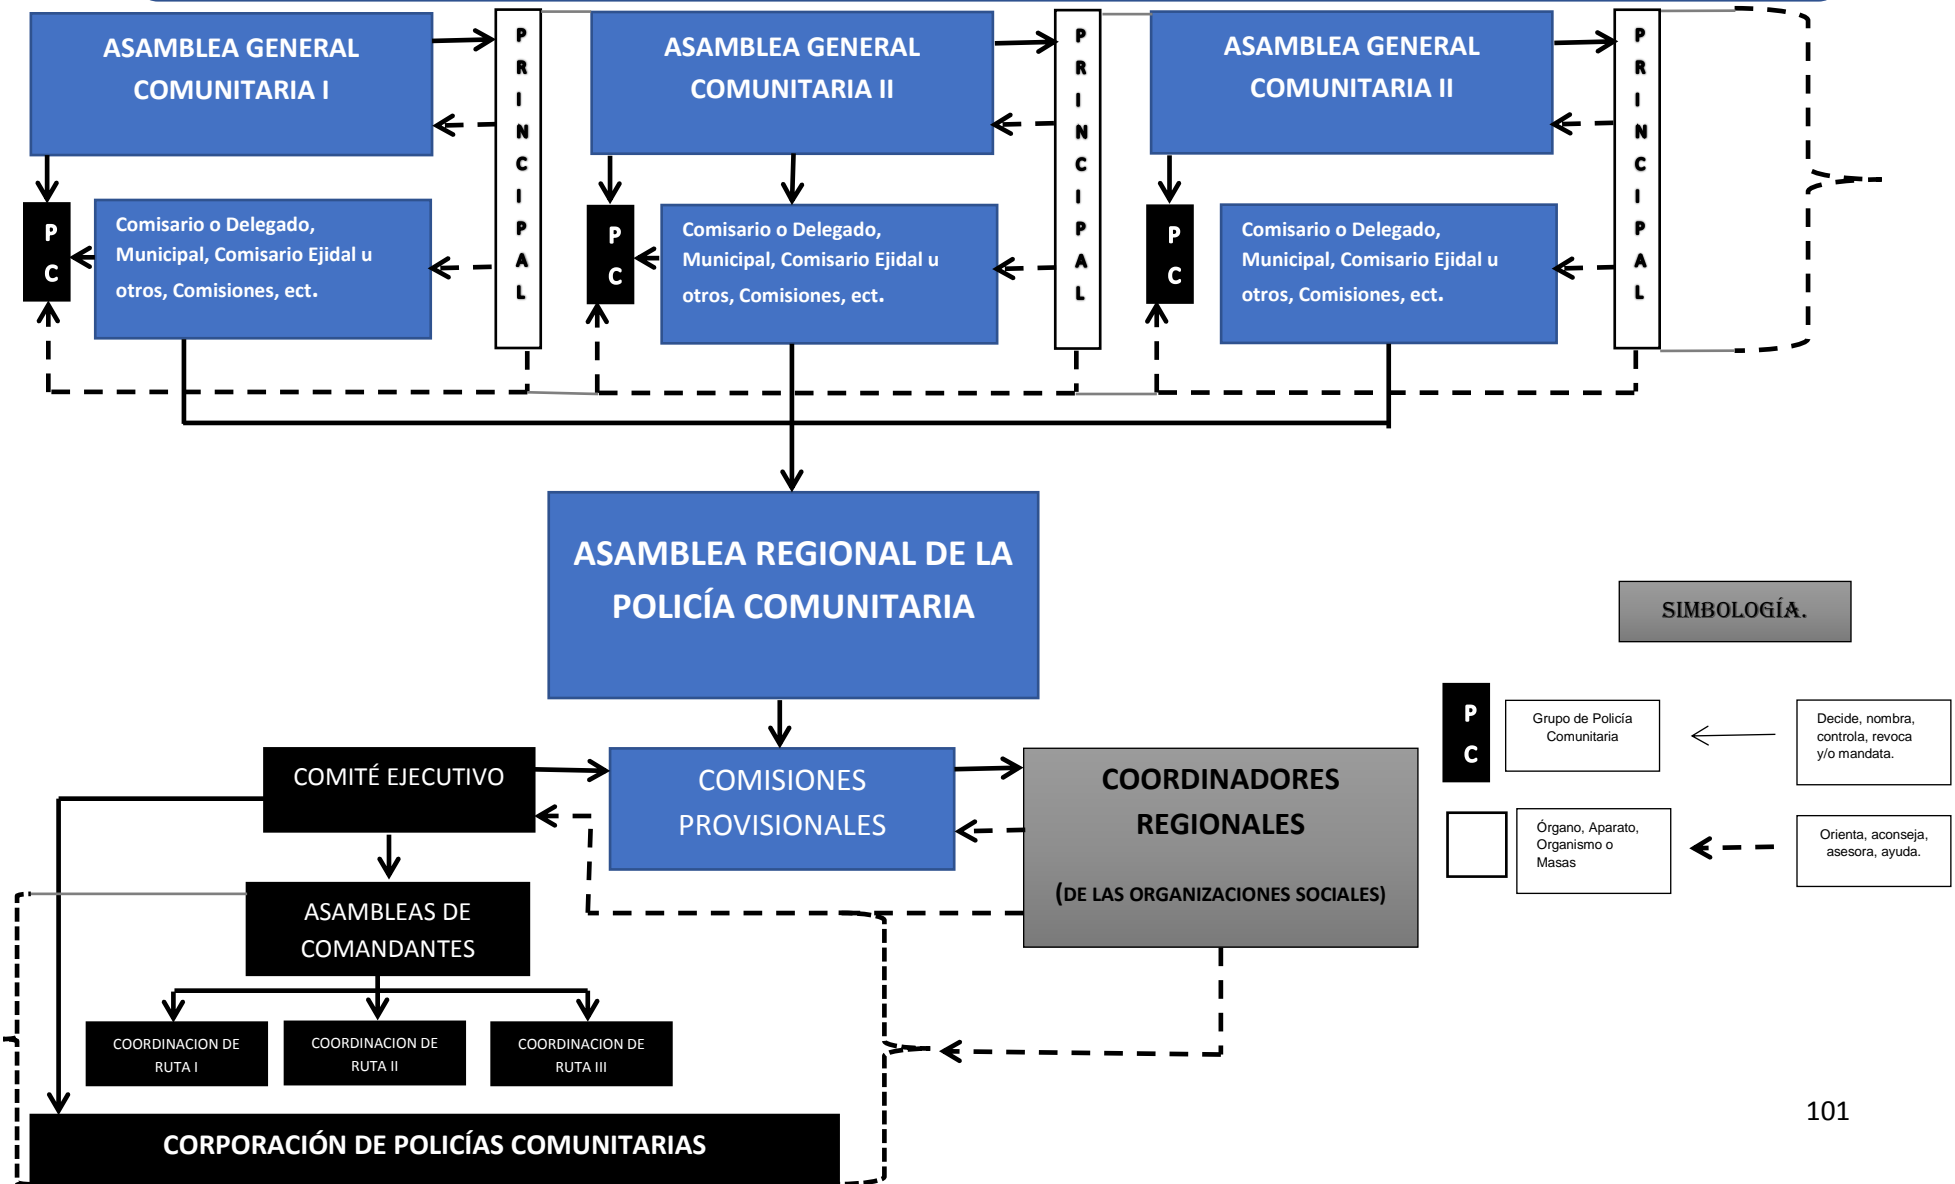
ASAMBLEA GENERAL COMUNITARIA I

PRINCIPAL

ASAMBLEA GENERAL COMUNITARIA II

PRINCIPAL

ASAMBLEA GENERAL COMUNITARIA II

PRINCIPAL

P C

Comisario o Delegado, Municipal, Comisario Ejidal u otros, Comisiones, ect.

P C

Comisario o Delegado, Municipal, Comisario Ejidal u otros, Comisiones, ect.

P C

Comisario o Delegado, Municipal, Comisario Ejidal u otros, Comisiones, ect.

ASAMBLEA REGIONAL DE LA POLICÍA COMUNITARIA

SIMBOLOGÍA.

P C

Grupo de Policía Comunitaria

Decide, nombra, controla, revoca y/o mandata.

Órgano, Aparato, Organismo o Masas

Orienta, aconseja, asesora, ayuda.

COMITÉ EJECUTIVO

COMISIONES PROVISIONALES

COORDINADORES REGIONALES

(DE LAS ORGANIZACIONES SOCIALES)

ASAMBLEAS DE COMANDANTES

COORDINACION DE RUTA I

COORDINACION DE RUTA II

COORDINACION DE RUTA III

CORPORACIÓN DE POLICÍAS COMUNITARIAS

101